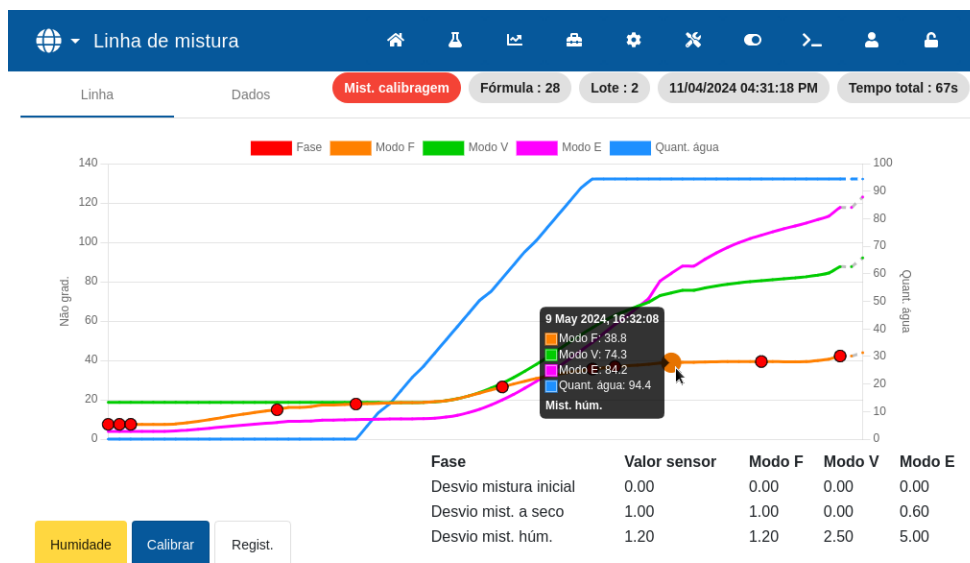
Linha de mistura

Linha
Dados

Mist. calibragem
Fórmula : 28
Lote : 2
11/04/2024 04:31:18 PM
Tempo total : 67s

Fase
Modo F
Modo V
Modo E
Quant. água

Não grad.
140
120
100
80
60
40
20
0

Quant. água
100
90
80
70
60
50
40
30
20
10
0

9 May 2024, 16:32:08
Modo F: 38.8
Modo V: 74.3
Modo E: 84.2
Quant. água: 94.4
Mist. húm.

| Fase | Valor sensor | Modo F | Modo V | Modo E |
|---|---|---|---|---|
| Desvio mistura inicial | 0.00 | 0.00 | 0.00 | 0.00 |
| Desvio mist. a seco | 1.00 | 1.00 | 0.00 | 0.60 |
| Desvio mist. húm. | 1.20 | 1.20 | 2.50 | 5.00 |

Humidade
Calibrar
Regist.